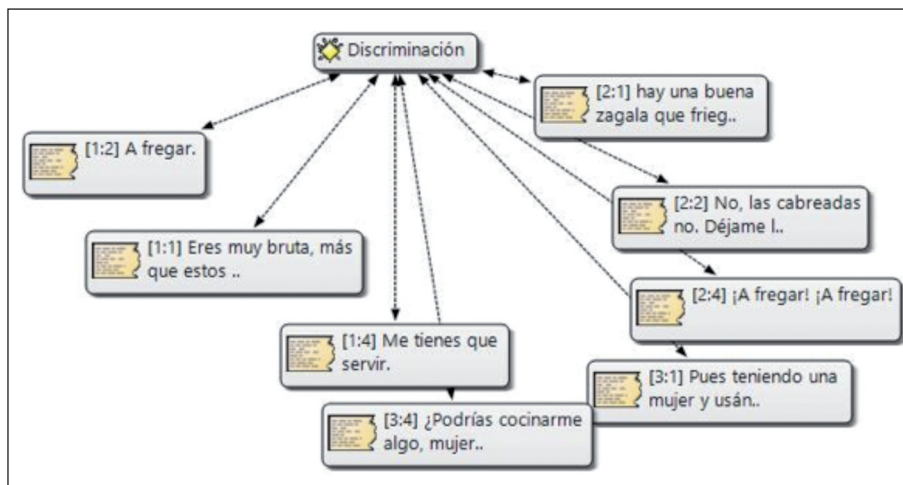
Discriminación

[2:1] hay una buena zagala que frieg..

[1:2] A fregar.

[2:2] No, las cabreadas no. Déjame l..

[1:1] Eres muy bruta, más que estos ..

[2:4] ¡A fregar! ¡A fregar!

[1:4] Me tienes que servir.

[3:1] Pues teniendo una mujer y usán..

[3:4] ¿Podrías cocinarme algo, mujer..